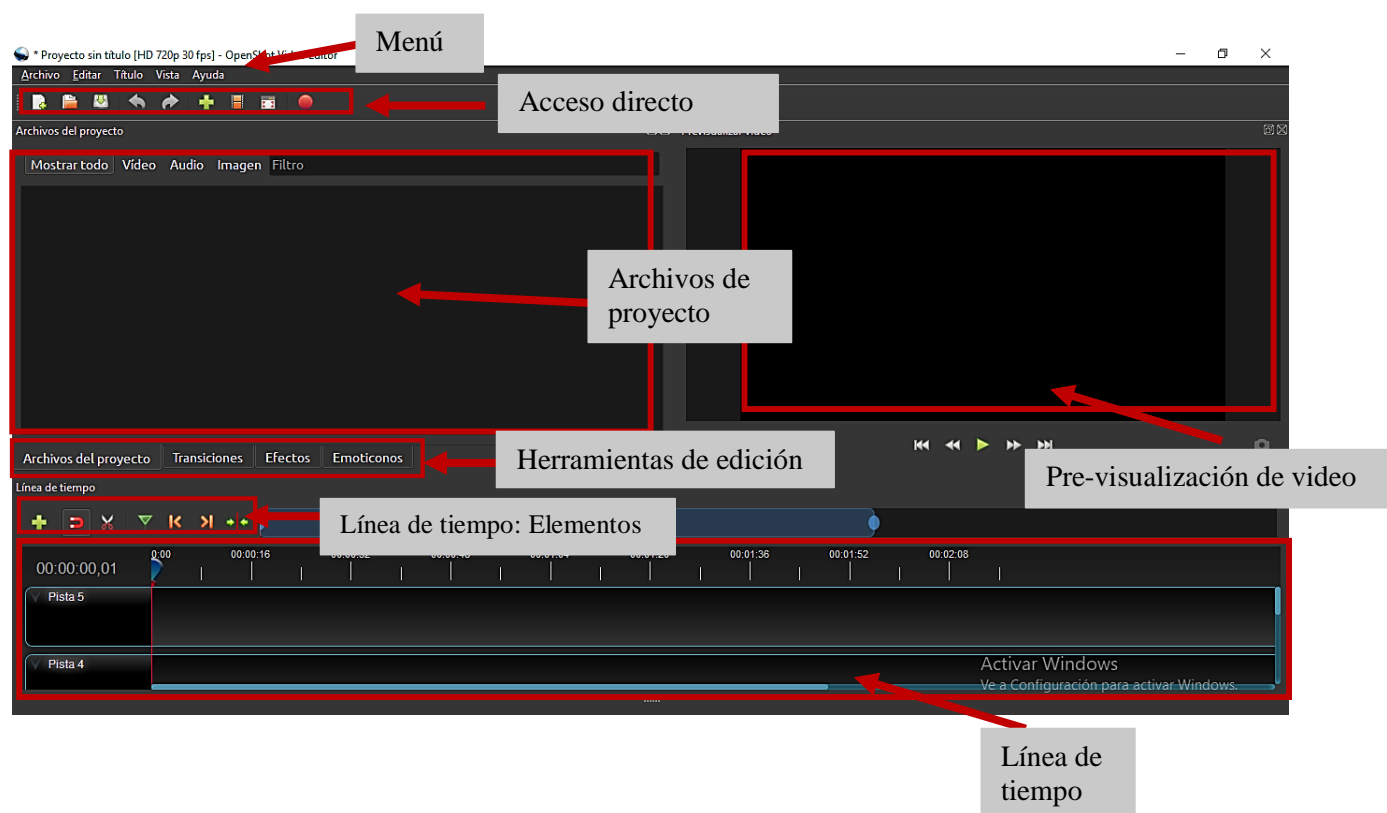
Menú

* Proyecto sin título [HD 720p 30 fps] - OpenShot Video Editor

Archivo Editar Título Vista Ayuda

Acceso directo

Archivos del proyecto

Previsualizar video

Mostrar todo Video Audio Imagen Filtro

Archivos de proyecto

Archivos del proyecto Transiciones Efectos Emoticonos

Herramientas de edición

Pre-visualización de video

Línea de tiempo

Línea de tiempo: Elementos

00:00:00,01

0:00 00:00:16 00:00:32 00:00:48 00:01:04 00:01:20 00:01:36 00:01:52 00:02:08

Pista 5

Pista 4

Activar Windows
Ve a Configuración para activar Windows.

Línea de tiempo